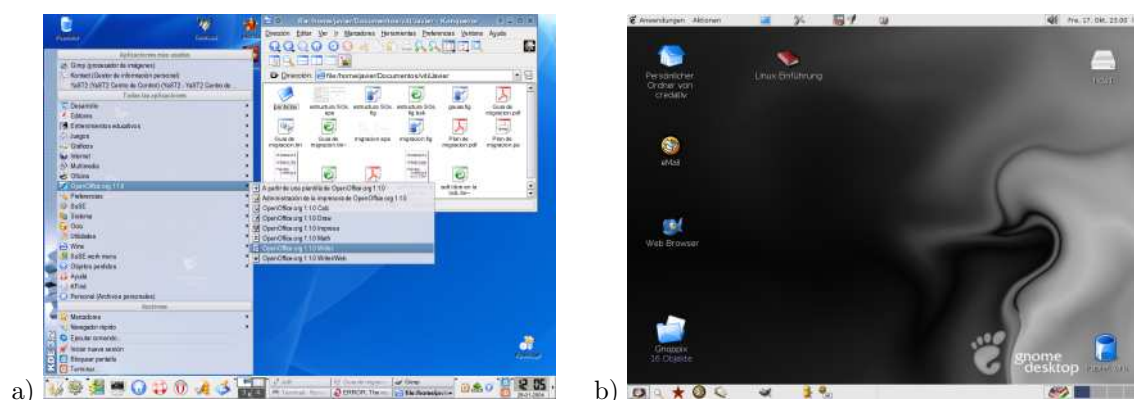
a)

Aplicaciones más usadas
Gimp (procesador de imágenes)
Kontact (Gestor de información personal)
YaST2 (YaST2 Centro de Control) (YaST2: YaST2 Centro de ...
Todas las aplicaciones
Desarrollo
Editores
Entretenimiento educativo
Juegos
Gráficos
Internet
Multimedia
Oficina
OpenOffice.org 1.1.0
Preferencias
SuSE
Sistema
Guía
Utilidades
Wine
SuSE work menu
Objetos perdidos
Ayuda
kFind
Personal (Archivos personales)
Acciones
Marcadores
Navegador rápido
Ejecutar comando...
Iniciar nueva sesión
Bloquear pantalla
Terminar

A partir de una plantilla de OpenOffice.org 1.1.0
Administración de la impresora de OpenOffice.org 1.1.0
OpenOffice.org 1.1.0 Calc
OpenOffice.org 1.1.0 Draw
OpenOffice.org 1.1.0 Impress
OpenOffice.org 1.1.0 Math
OpenOffice.org 1.1.0 Writer
OpenOffice.org 1.1.0 WriterWeb

file:/home/javier/Documentos/xfd/Javier - Konqueror
Dirección Editar Ver Ir Marcadores Herramientas Preferencias Ventana Ayuda
Dirección: file:/home/javier/Documentos/xfd/Javier/

KDE 3.2

b)

Anwendungen Aktionen
Fre, 17. Okt, 23:00
Persönlicher Ordner von credativ
Linux Einführung
eMail
Web Browser
Gnoppix 16 Objekte
gnome desktop